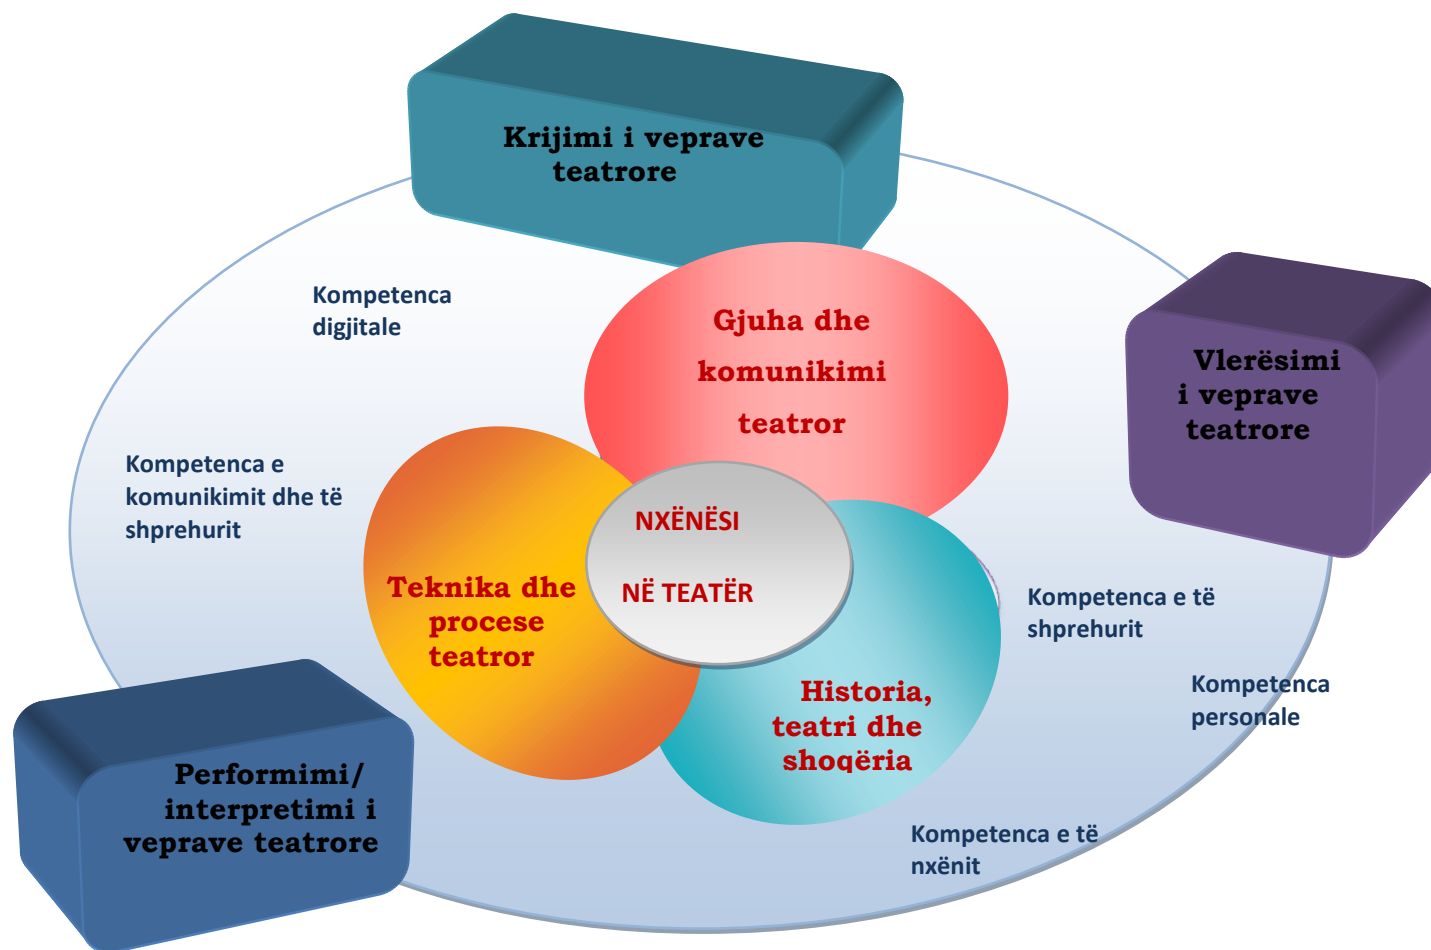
Krijimi i veprave teatrore

Kompetenca digjitale

Gjuha dhe komunikimi teatror

Vlerësimi i veprave teatrore

Kompetenca e komunikimit dhe të shprehurit

NXËNËSI

NË TEATËR

Teknika dhe procese teatror

Kompetenca e të shprehurit

Kompetenca personale

Historia, teatri dhe shoqëria

Performimi/ interpretimi i veprave teatrore

Kompetenca e të nxënit